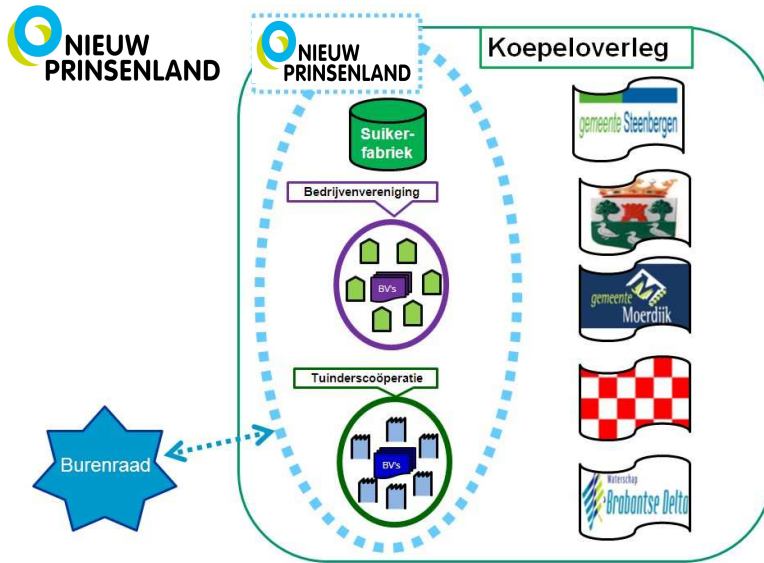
NIEUW PRINSENLAND

NIEUW PRINSENLAND

Koepeloverleg

Suiker-fabriek

Bedrijvenvereniging

BV's

Tuinderscoöperatie

BV's

Burenraad

gemeente Steenbergen

gemeente Moerdijk

Waterschap Brabantse Delta